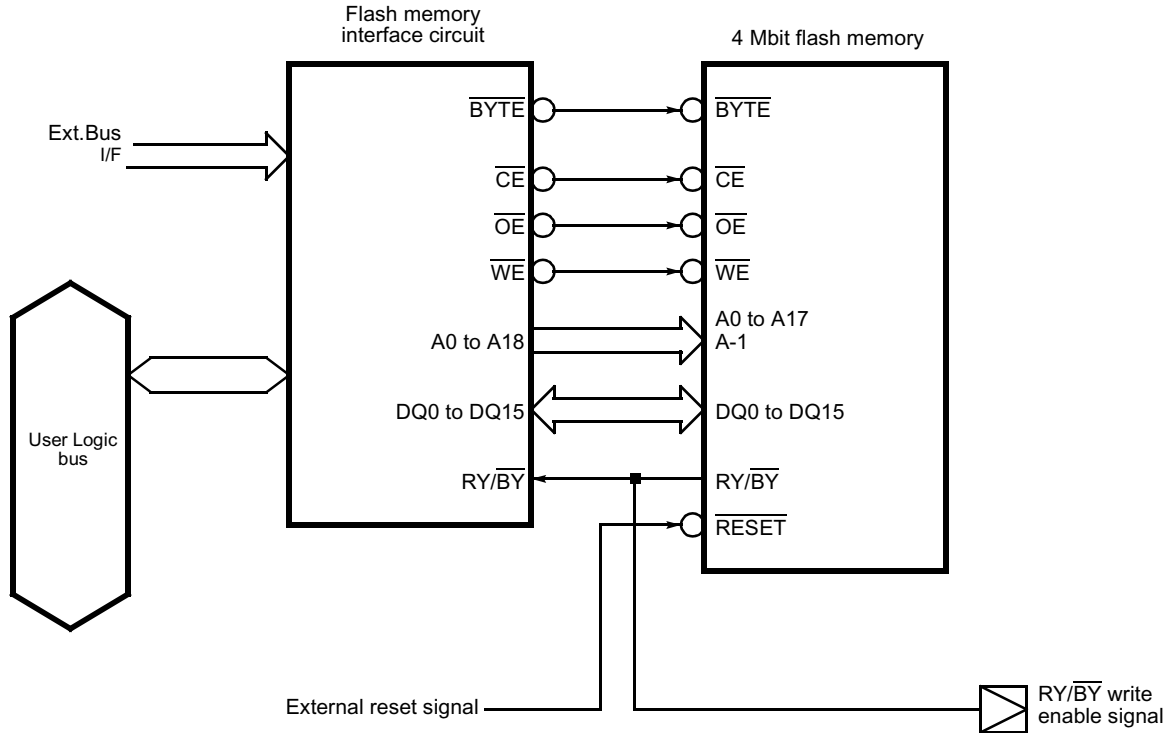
Flash memory interface circuit

4 Mbit flash memory

Ext.Bus I/F

$\overline{BYTE}$

$\overline{CE}$

$\overline{OE}$

$\overline{WE}$

A0 to A18

DQ0 to DQ15

RY/$\overline{BY}$

$\overline{BYTE}$

$\overline{CE}$

$\overline{OE}$

$\overline{WE}$

A0 to A17
A-1

DQ0 to DQ15

RY/$\overline{BY}$

$\overline{RESET}$

User Logic bus

External reset signal

RY/$\overline{BY}$ write enable signal